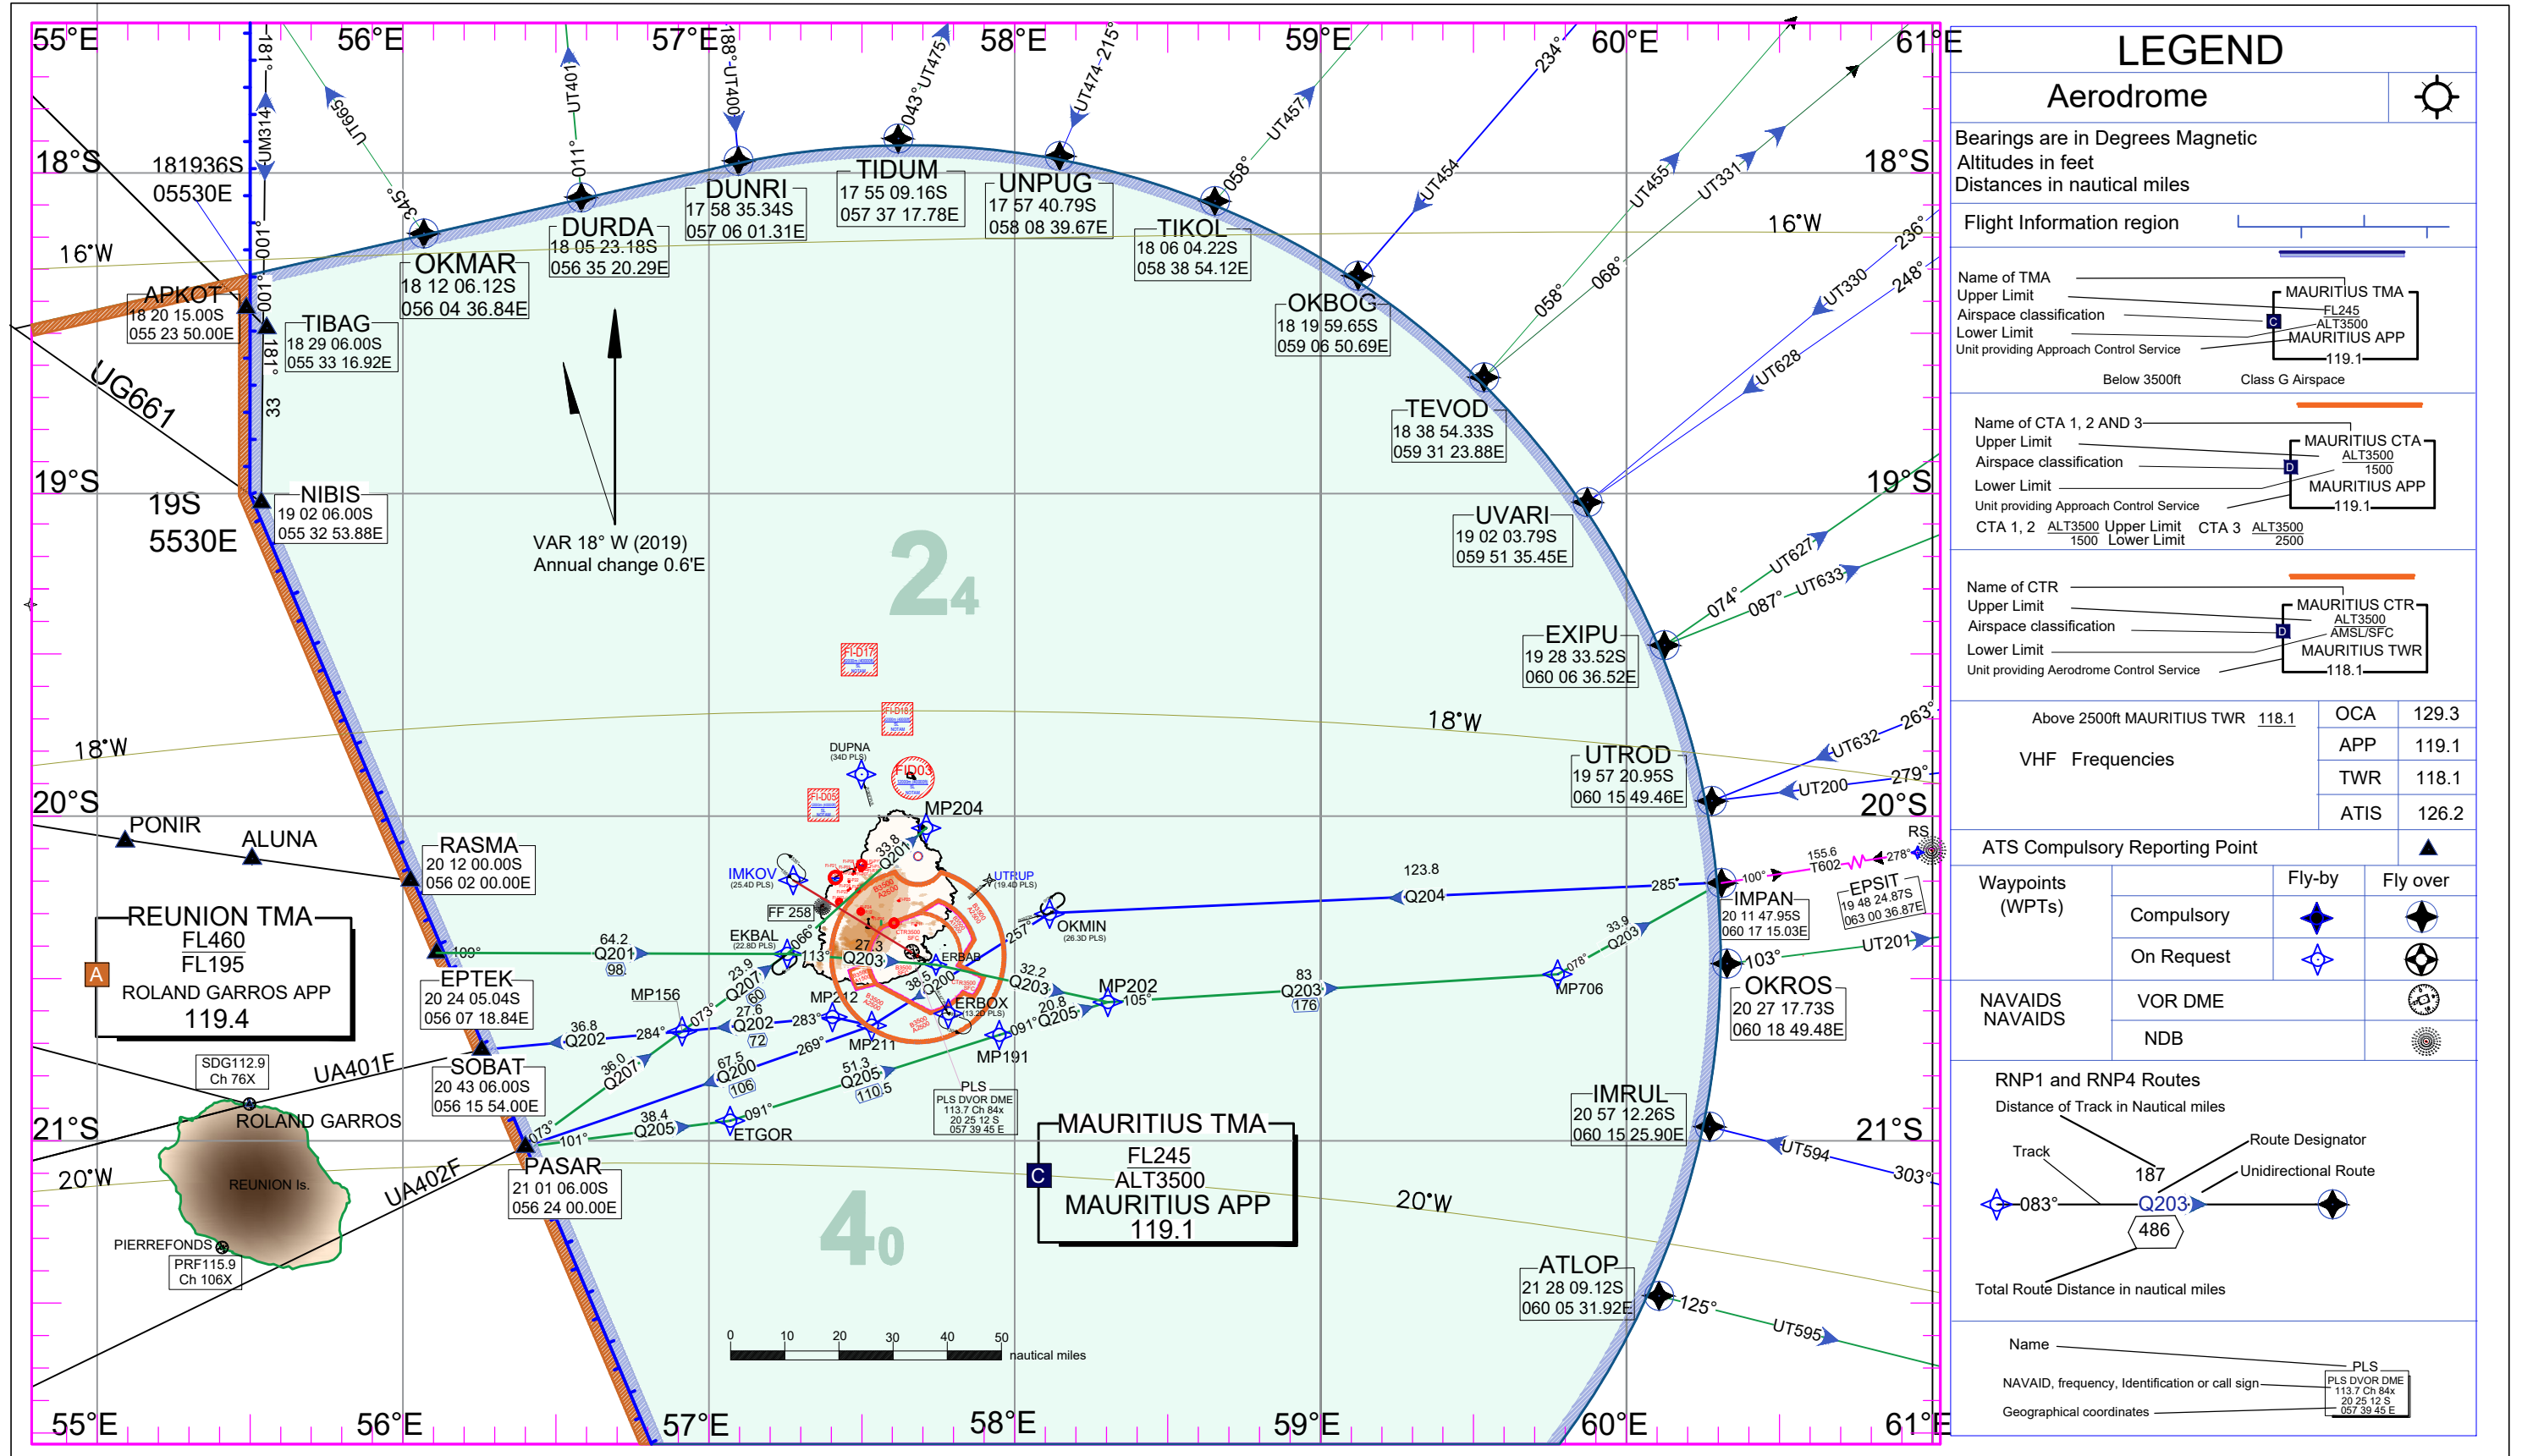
55°E 56°E 57°E 58°E 59°E 60°E 61°E

18°S 18°S 19°S 19°S 20°S 20°S 21°S 21°S

181936S
05530E

16°W 16°W 18°W 18°W 20°W 20°W

UM314 181° 001° 181° 33 UT665 345° UT401 011° UT400 188° UT475 043° UT474 215° UT457 058° 234° UT454 UT455 058° UT331 068° UT330 236° 248° UT628

APKOT
18 20 15.00S
055 23 50.00E

TIBAG
18 29 06.00S
055 33 16.92E

OKMAR
18 12 06.12S
056 04 36.84E

DURDA
18 05 23.18S
056 35 20.29E

DUNRI
17 58 35.34S
057 06 01.31E

TIDUM
17 55 09.16S
057 37 17.78E

UNPUG
17 57 40.79S
058 08 39.67E

TIKOL
18 06 04.22S
058 38 54.12E

OKBOG
18 19 59.65S
059 06 50.69E

TEVOD
18 38 54.33S
059 31 23.88E

UVARI
19 02 03.79S
059 51 35.45E

EXIPU
19 28 33.52S
060 06 36.52E

UTROD
19 57 20.95S
060 15 49.46E

UG661

19S
5530E

NIBIS
19 02 06.00S
055 32 53.88E

VAR 18° W (2019)
Annual change 0.6'E

24

UT627 074° 087° UT633 UT632 263° UT200 279°

PONIR ALUNA

RASMA
20 12 00.00S
056 02 00.00E

REUNION TMA
FL460
FL195
ROLAND GARROS APP
119.4

A

EPTEK
20 24 05.04S
056 07 18.84E

SOBAT
20 43 06.00S
056 15 54.00E

PASAR
21 01 06.00S
056 24 00.00E

SDG112.9
Ch 76X

UA401F UA402F

ROLAND GARROS

REUNION Is.

PIERREFONDS

PRF115.9
Ch 106X

DUPNA
FI-D17 FI-D18 FI-D03 FI-D05
MP204
IMKOV
UTRUP
FF 258
EKBAL
OKMIN
Q201 64.2 98 109°
123.8 Q204 285°
MP156 Q207 23.9 60 066° 113° Q203 27.3 ERBAB 257°
MP212 Q202 27.6 72 283° 36.8 Q202 284° 073°
ERBOX 32.2 Q203 20.8 Q205 091° MP202 105° 83 Q203 176 MP706 078° 33.9 Q203
MP211 MP191 269° 67.5 Q200 106 36.0 Q207 51.3 Q205 110.5 38.4 Q205 091° ETGOR 101° 073°

PLS
PLS DVOR DME
113.7 Ch 84x
20 25 12 S
057 39 45 E

MAURITIUS TMA
FL245
ALT3500
MAURITIUS APP
119.1

C

40

0 10 20 30 40 50 nautical miles

RS
155.6
T602
278°
100°

EPSIT
19 48 24.87S
063 00 36.87E

IMPAN
20 11 47.95S
060 17 15.03E

103° UT201

OKROS
20 27 17.73S
060 18 49.48E

IMRUL
20 57 12.26S
060 15 25.90E

UT594 303°

ATLOP
21 28 09.12S
060 05 31.92E

125° UT595

LEGEND

Aerodrome

Bearings are in Degrees Magnetic
Altitudes in feet
Distances in nautical miles

Flight Information region

Name of TMA
Upper Limit
Airspace classification
Lower Limit
Unit providing Approach Control Service
MAURITIUS TMA
FL245
C
ALT3500
MAURITIUS APP
119.1
Below 3500ft Class G Airspace

Name of CTA 1, 2 AND 3
Upper Limit
Airspace classification
Lower Limit
Unit providing Approach Control Service
MAURITIUS CTA
ALT3500
D
1500
MAURITIUS APP
119.1
CTA 1, 2 $\frac{ALT3500}{1500}$ Upper Limit Lower Limit CTA 3 $\frac{ALT3500}{2500}$

Name of CTR
Upper Limit
Airspace classification
Lower Limit
Unit providing Aerodrome Control Service
MAURITIUS CTR
ALT3500
D
AMSL/SFC
MAURITIUS TWR
118.1

Above 2500ft MAURITIUS TWR 118.1
VHF Frequencies

| OCA | 129.3 |
|---|---|
| APP | 119.1 |
| TWR | 118.1 |
| ATIS | 126.2 |

ATS Compulsory Reporting Point

| Waypoints (WPTs) | | Fly-by | Fly over |
|---|---|---|---|
| | Compulsory | | |
| | On Request | | |

NAVAIDS
NAVAIDS
VOR DME
NDB

RNP1 and RNP4 Routes
Distance of Track in Nautical miles
Track
Route Designator
Unidirectional Route
187
083°
Q203
486
Total Route Distance in nautical miles

Name
NAVAID, frequency, Identification or call sign
Geographical coordinates
PLS
PLS DVOR DME
113.7 Ch 84x
20 25 12 S
057 39 45 E